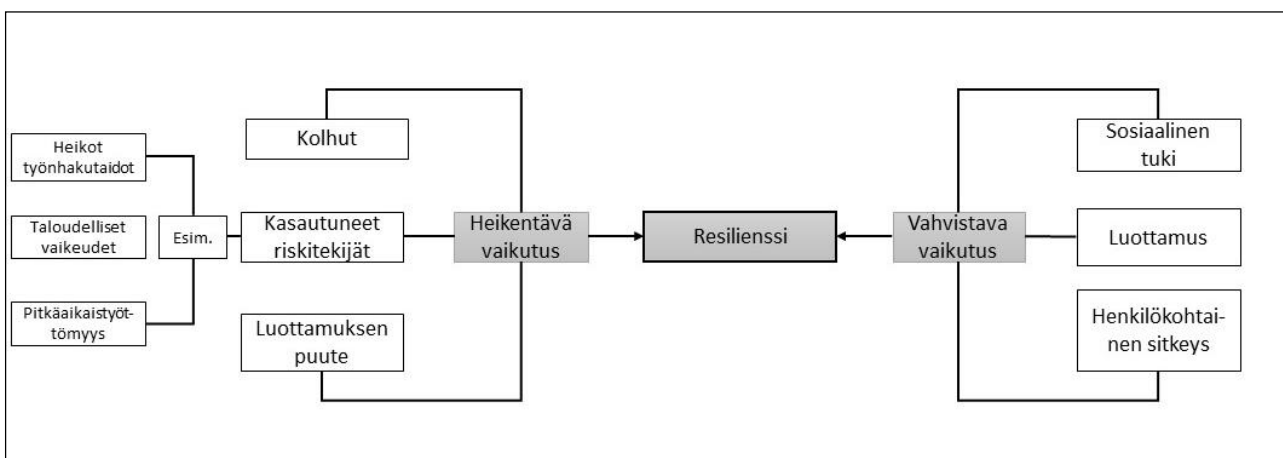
Heikot työnhakutaidot

Taloudelliset vaikeudet

Pitkäaikaistyöttömyys

Esim.

Kolhut

Kasautuneet riskitekijät

Luottamuksen puute

Heikentävä vaikutus

Resilienssi

Vahvistava vaikutus

Sosiaalinen tuki

Luottamus

Henkilökohtainen sitkeys